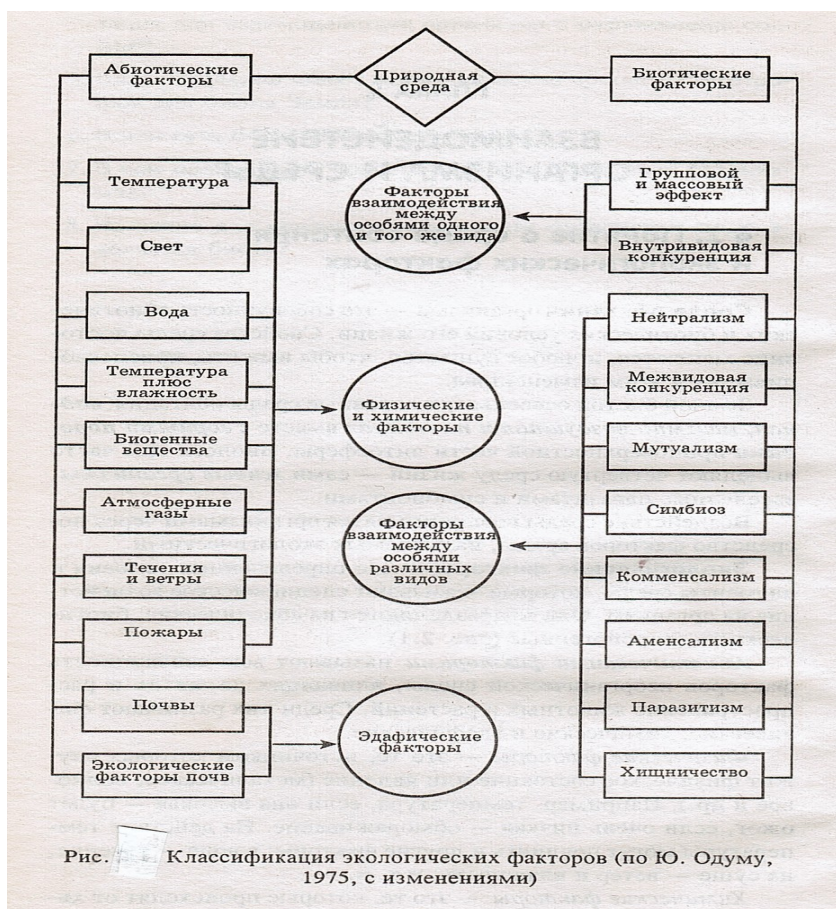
Абиотические факторы

Природная среда

Биотические факторы

Температура

Свет

Вода

Температура плюс влажность

Биогенные вещества

Атмосферные газы

Течения и ветры

Пожары

Почвы

Экологические факторы почв

Факторы взаимодействия между особями одного и того же вида

Физические и химические факторы

Факторы взаимодействия между особями различных видов

Эдафические факторы

Групповой и массовый эффект

Внутривидовая конкуренция

Нейтрализм

Межвидовая конкуренция

Мутуализм

Симбиоз

Комменсализм

Аменсализм

Паразитизм

Хищничество

Рис. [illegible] Классификация экологических факторов (по Ю. Одуму, 1975, с изменениями)